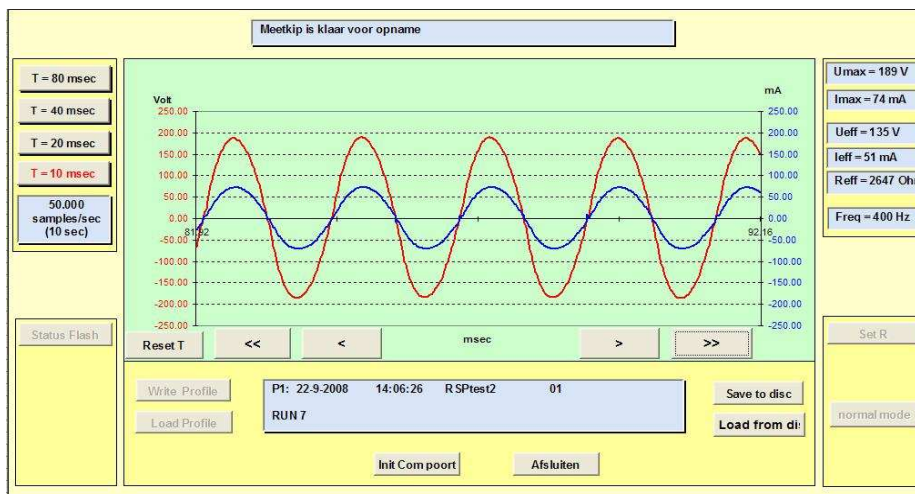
Meetkip is klaar voor opname

T = 80 msec
T = 40 msec
T = 20 msec
T = 10 msec
50.000 samples/sec (10 sec)

Volt
250.00
200.00
150.00
100.00
50.00
0.00
-50.00
-100.00
-150.00
-200.00
-250.00

mA
250.00
200.00
150.00
100.00
50.00
0.00
-50.00
-100.00
-150.00
-200.00
-250.00

81.92
92.16

msec

Umax = 189 V
Imax = 74 mA
Ueff = 135 V
Ieff = 51 mA
Reff = 2647 Ohr
Freq = 400 Hz

Status Flash

Reset T
<<
<
>
>>

Set R

Write Profile
Load Profile

P1: 22-9-2008 14:06:26 RSPtest2 01
RUN 7

Save to disc
Load from di

normal mode

Init Com poort
Afsluiten